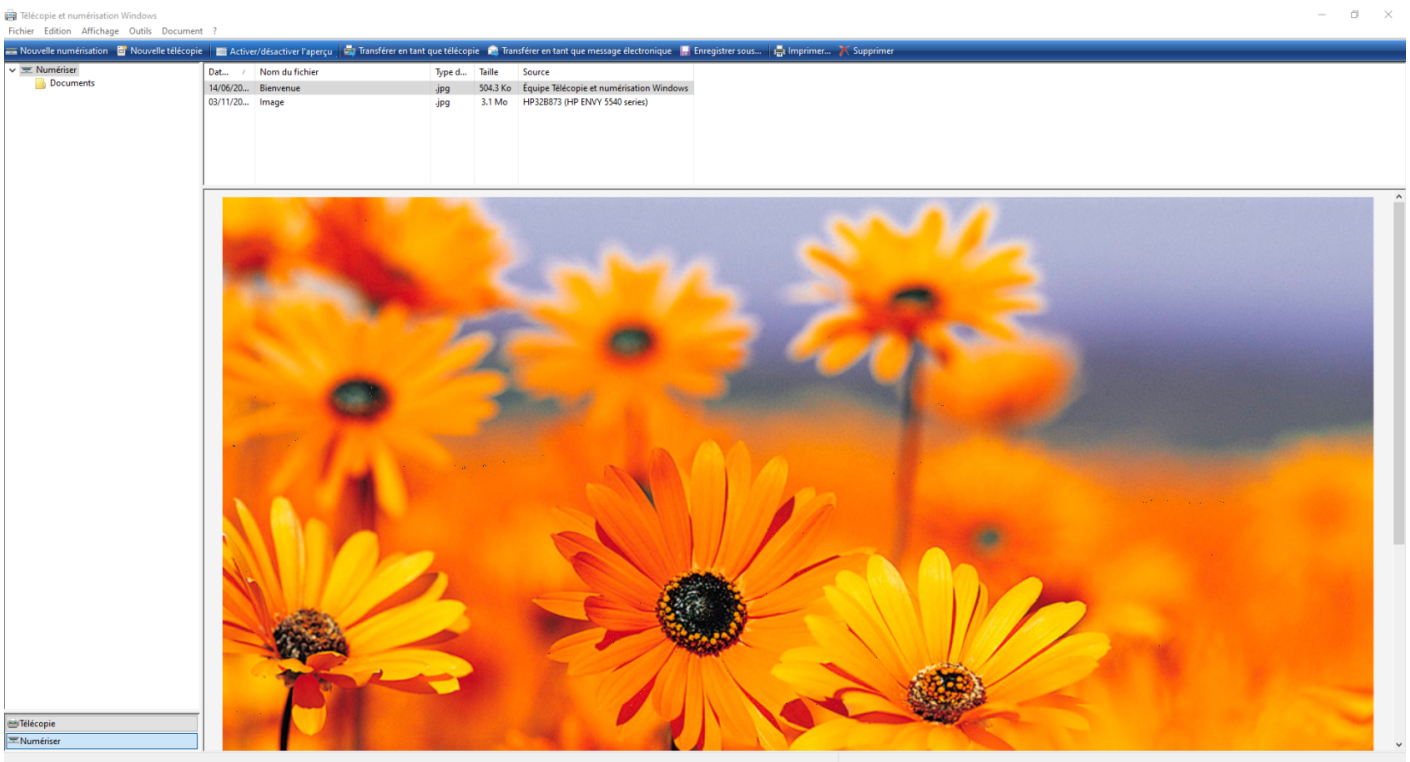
Télécopie et numérisation Windows

Fichier Edition Affichage Outils Document ?

Nouvelle numérisation Nouvelle télécopie Activer/désactiver l'aperçu Transférer en tant que télécopie Transférer en tant que message électronique Enregistrer sous... Imprimer... Supprimer

Numériser
Documents

| Dat... | Nom du fichier | Type d... | Taille | Source |
|---|---|---|---|---|
| 14/06/20... | Bienvenue | .jpg | 504.3 Ko | Équipe Télécopie et numérisation Windows |
| 03/11/20... | Image | .jpg | 3.1 Mo | HP32B873 (HP ENVY 5540 series) |

Télécopie
Numériser